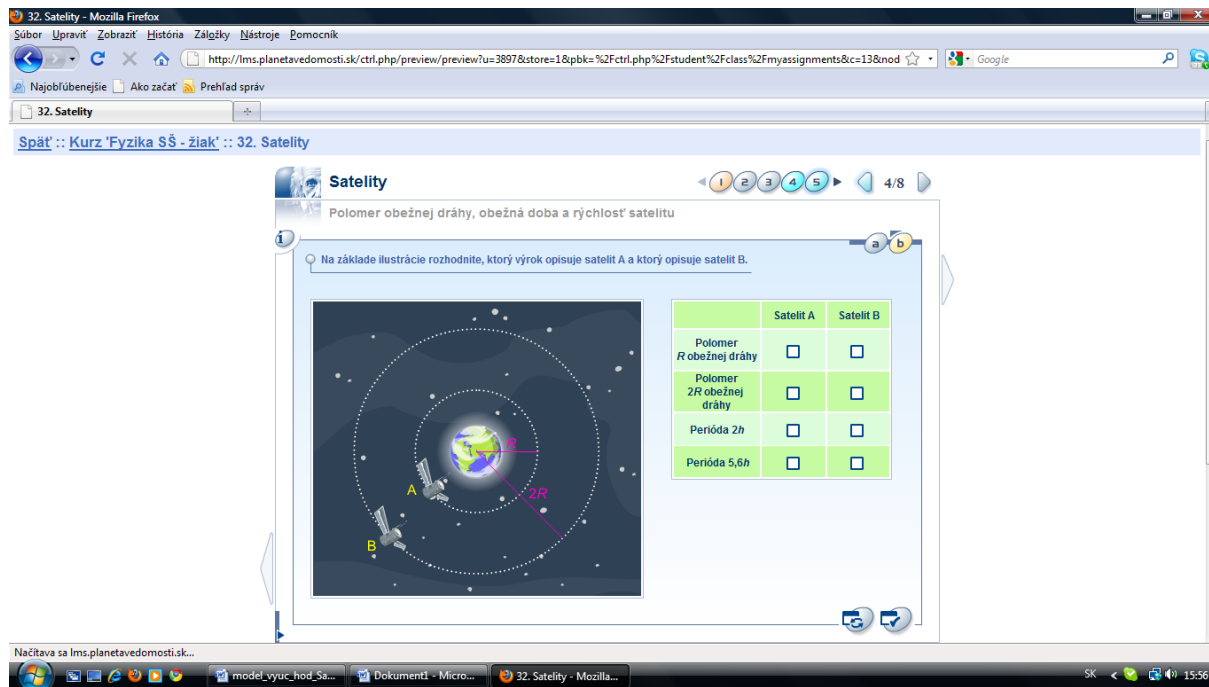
32. Satelity - Mozilla Firefox

Súbor Upraviť Zobraziť História Záložky Nástroje Pomocník

http://lms.planetavedomosti.sk/ctrl.php/preview/preview?u=3897&store=1&pbk=%2Fctrl.php%2Fstudent%2Fclass%2Fmyassignments&c=13&nod

Google

Najobľúbenejšie Ako začať Prehľad správ

32. Satelity

Späť :: Kurz 'Fyzika SŠ - žiak' :: 32. Satelity

Satelity

1 2 3 4 5 4/8

Polomer obežnej dráhy, obežná doba a rýchlosť satelitu

1

a b

Na základe ilustrácie rozhodnite, ktorý výrok opisuje satelit A a ktorý opisuje satelit B.

R

2R

A

B

| | Satelit A | Satelit B |
|---|---|---|
| Polomer $R$ obežnej dráhy | ☐ | ☐ |
| Polomer $2R$ obežnej dráhy | ☐ | ☐ |
| Perióda 2$h$ | ☐ | ☐ |
| Perióda 5,6$h$ | ☐ | ☐ |

Načítava sa lms.planetavedomosti.sk...

model_vyuc_hod_Sa... Dokument1 - Micro... 32. Satelity - Mozilla...

SK 15:56